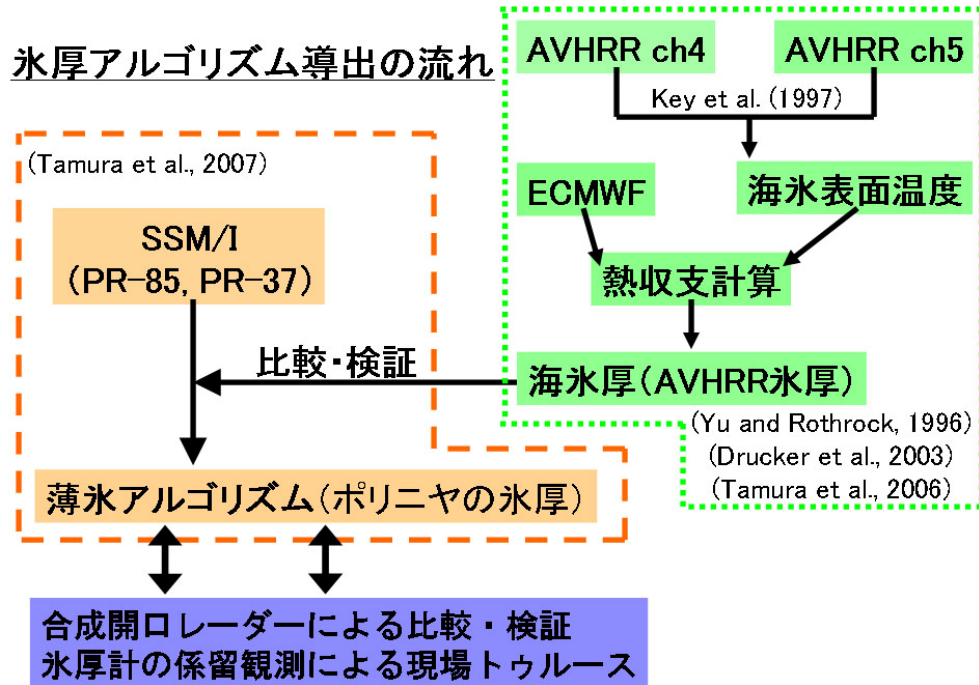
氷厚アルゴリズム導出の流れ

AVHRR ch4

AVHRR ch5

Key et al. (1997)

(Tamura et al., 2007)

ECMWF

海氷表面温度

SSM/I
(PR-85, PR-37)

熱収支計算

比較・検証

海氷厚(AVHRR氷厚)

(Yu and Rothrock, 1996)
(Drucker et al., 2003)
(Tamura et al., 2006)

薄氷アルゴリズム(ポリニヤの氷厚)

合成開口レーダーによる比較・検証
氷厚計の係留観測による現場トゥルース